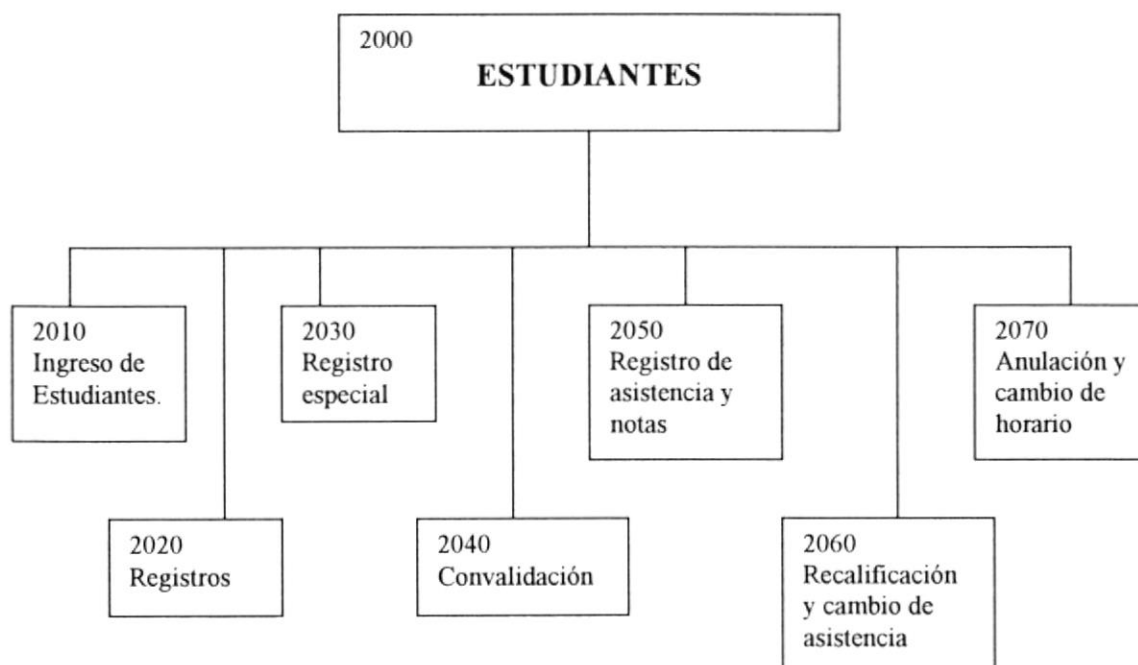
2000
ESTUDIANTES

2010
Ingreso de Estudiantes.

2020
Registros

2030
Registro especial

2040
Convalidación

2050
Registro de asistencia y notas

2060
Recalificación y cambio de asistencia

2070
Anulación y cambio de horario